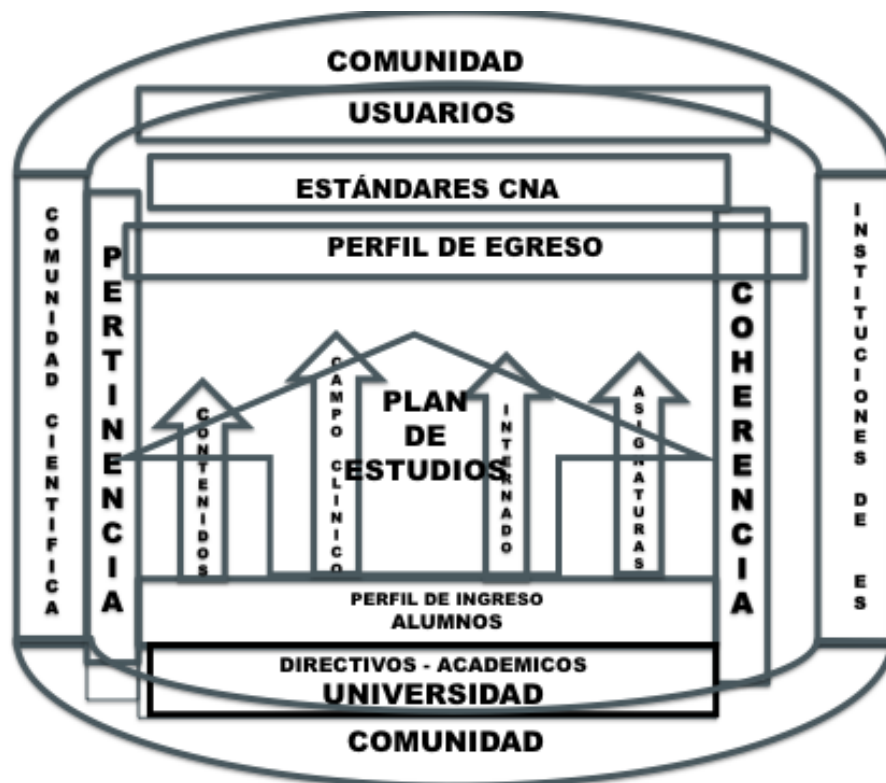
COMUNIDAD
USUARIOS
ESTÁNDARES CNA
PERFIL DE EGRESO
COMUNIDAD CIENTIFICA
PERTINENCIA
CONTENIDOS
CAMPO CLINICO
PLAN DE ESTUDIOS
INTERNADO
ASIGNATURAS
COHERENCIA
INSTITUCIONES DE ES
PERFIL DE INGRESO
ALUMNOS
DIRECTIVOS - ACADEMICOS
UNIVERSIDAD
COMUNIDAD